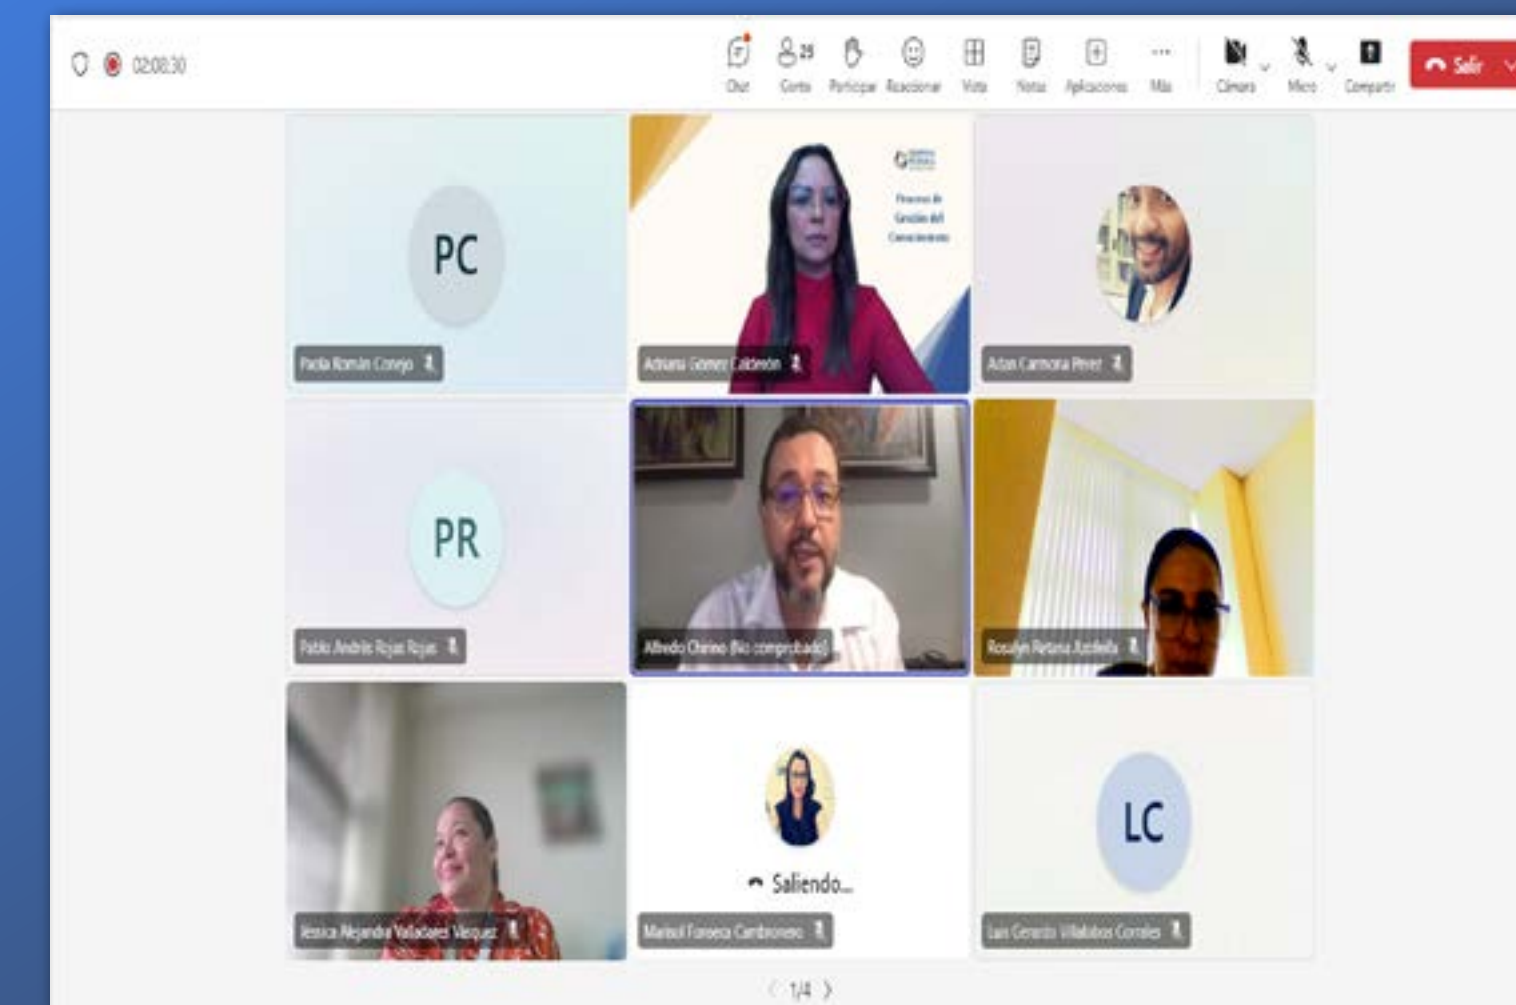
02:08:30

Chat Gente 25 Participar Reaccionar Vista Notas Aplicaciones Más Cámara Micro Compartir Salir

PC
Paola Román Conejo

Proceso de Gestión del Conocimiento
Adriana Gómez Calderón

Adan Carmona Pérez

PR
Pablo Andrés Rojas Rojas

Alfredo Chirino (No comprobado)

Rosalyn Retana Jiménez

Jessica Alejandra Valladares Vásquez

Saliendo...
Marisol Fonseca Cambronero

LC
Luis Gerardo Villalobos Corrales

1/4